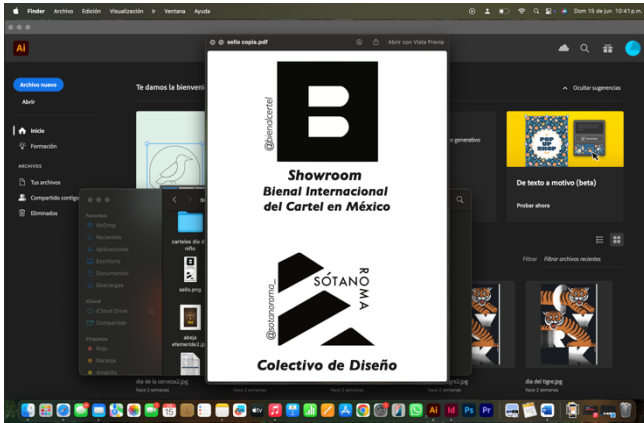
Finder Archivo Edición Visualización Ir Ventana Ayuda
Dom 15 de jun 10:41 p.m.

Ai

Archivo nuevo
Abrir

Inicio
Formación

ARCHIVOS
Tus archivos
Compartido contigo
Eliminados

Te damos la bienveni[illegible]

sello copia.pdf
Abrir con Vista Previa

@bienalcartel
Showroom
Bienal Internacional
del Cartel en México

@sotanoroma_
SÓTANO
ROMA
Colectivo de Diseño

Ocultar sugerencias
generativo
De texto a motivo (beta)
Probar ahora

Favoritos
AirDrop
Recientes
Aplicaciones
Escritorio
Documentos
Descargas
iCloud
iCloud Drive
Compartido
Etiquetas
Rojo
Naranja
Amarillo

carteles día d niño
sello.png
abejo efemeride2.p

Filtrar
Filtrar archivos recientes

día de la cerveza2.jpg
hace 2 semanas
día del tigre.jpg
hace 2 semanas